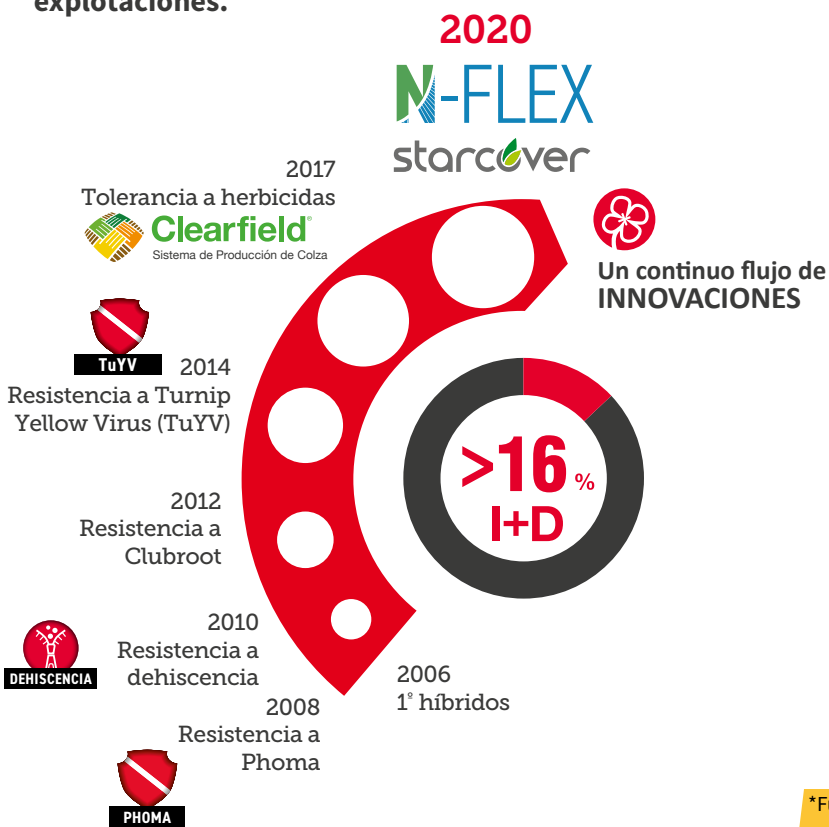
explotaciones.

2020
N-FLEX
starcover

2017
Tolerancia a herbicidas
Clearfield®
Sistema de Producción de Colza

Un continuo flujo de
INNOVACIONES

TuYV
2014
Resistencia a Turnip Yellow Virus (TuYV)

>16 %
I+D

2012
Resistencia a Clubroot

DEHISCENCIA
2010
Resistencia a dehiscencia

2006
1º híbridos

2008
Resistencia a Phoma

PHOMA

*F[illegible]